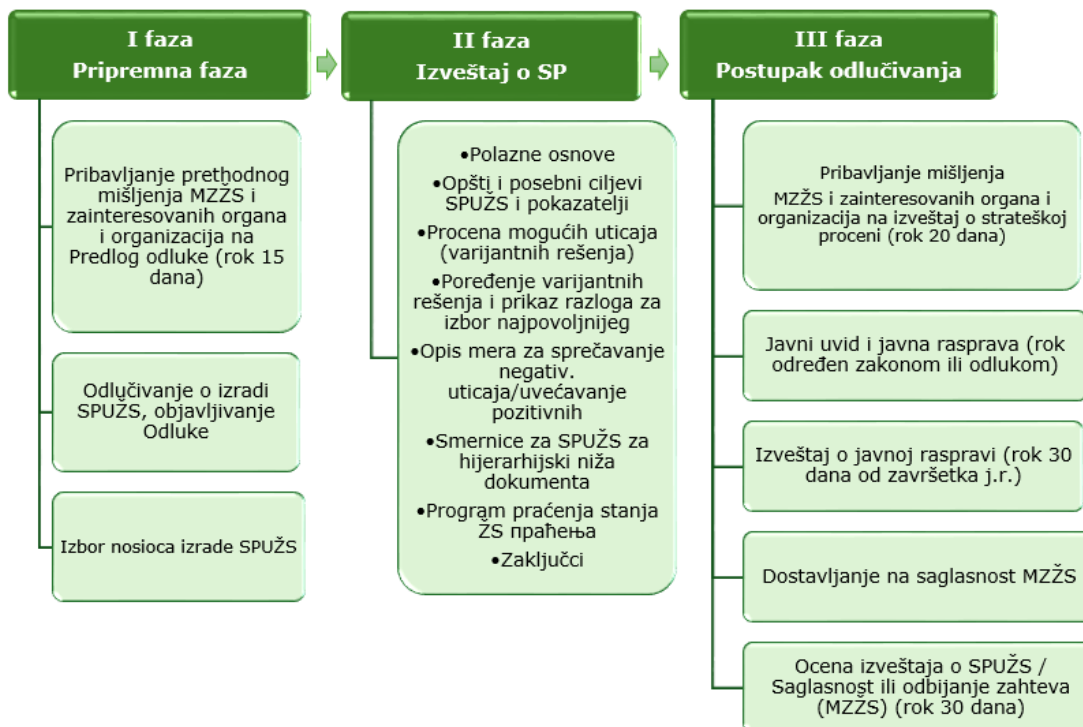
I faza
Pripremna faza

Pribavljanje prethodnog mišljenja MZŽS i zainteresovanih organa i organizacija na Predlog odluke (rok 15 dana)

Odlučivanje o izradi SPUŽS, objavljivanje Odluke

Izbor nosioca izrade SPUŽS

II faza
Izveštaj o SP

•Polazne osnove
•Opšti i posebni ciljevi SPUŽS i pokazatelji
•Procena mogućih uticaja (varijantnih rešenja)
•Poređenje varijantnih rešenja i prikaz razloga za izbor najpovoljnijeg
•Opis mera za sprečavanje negativ. uticaja/uvećavanje pozitivnih
•Smernice za SPUŽS za hijerarhijski niža dokumenta
•Program praćenja stanja ŽS праћења
•Zaključci

III faza
Postupak odlučivanja

Pribavljanje mišljenja MZŽS i zainteresovanih organa i organizacija na izveštaj o strateškoj proceni (rok 20 dana)

Javni uvid i javna rasprava (rok određen zakonom ili odlukom)

Izveštaj o javnoj raspravi (rok 30 dana od završetka j.r.)

Dostavljanje na saglasnost MZŽS

Ocena izveštaja o SPUŽS / Saglasnost ili odbijanje zahteva (MZŽS) (rok 30 dana)